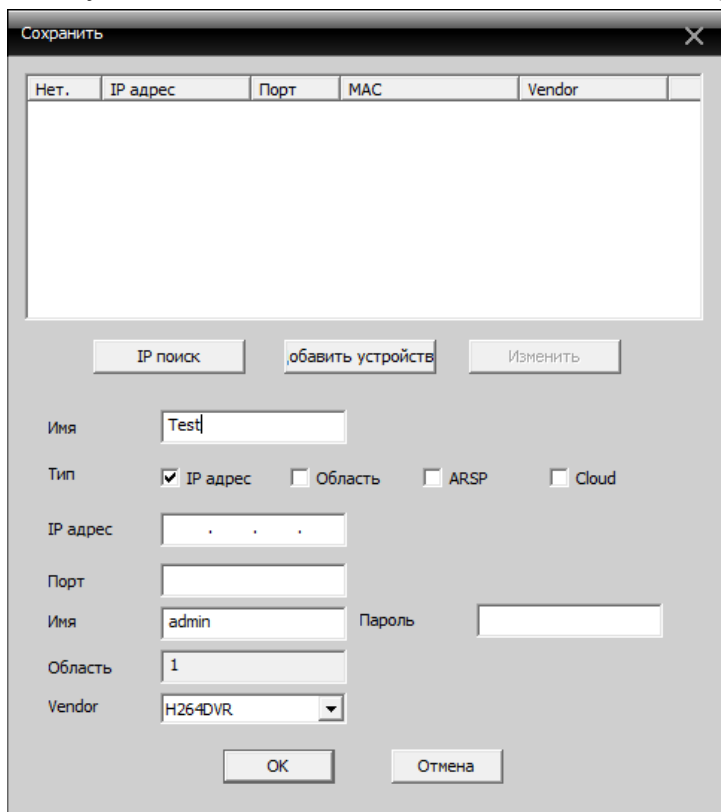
Сохранить

| Нет. | IP адрес | Порт | MAC | Vendor |
|---|---|---|---|---|

IP поиск

,обавить устройств

Изменить

Имя Test

Тип IP адрес Область ARSP Cloud

IP адрес . . .

Порт

Имя admin

Пароль

Область 1

Vendor H264DVR

OK

Отмена